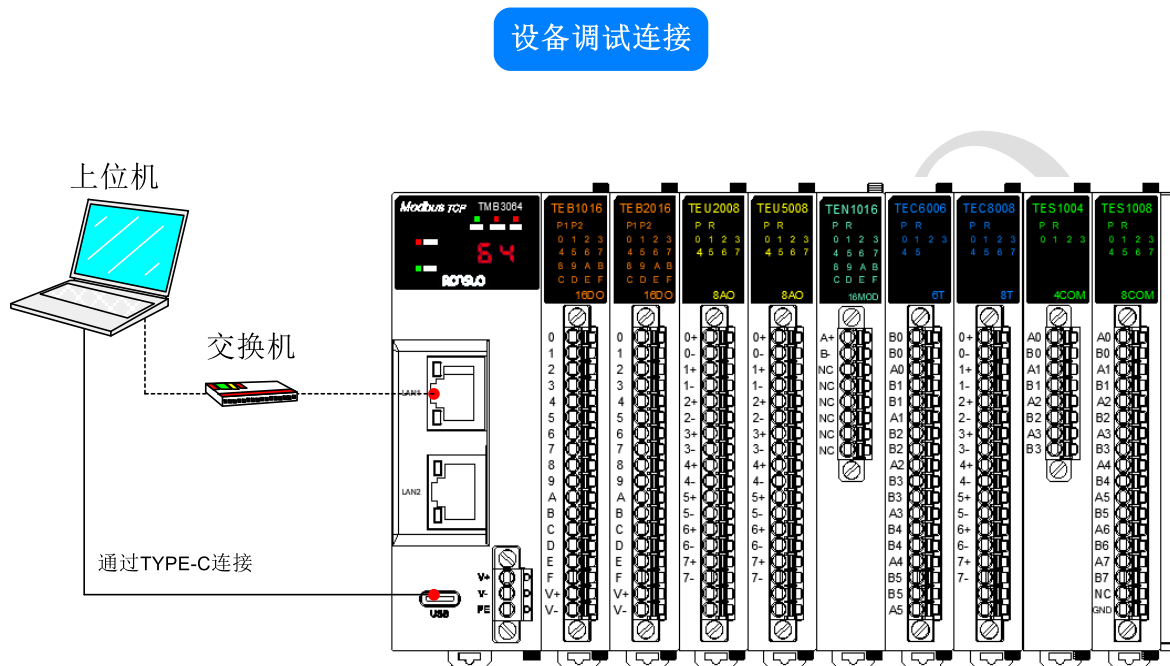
设备调试连接

上位机

交换机

通过TYPE-C连接

Modbus TCP TMB3064

64

RONGLO

LAN1

LAN2

USB

V+
V-
FE

TEB1016
P1 P2
0 1 2 3
4 5 6 7
8 9 A B
C D E F
16DO

0 1 2 3 4 5 6 7 8 9 A B C D E F V+ V-

TEB2016
P1 P2
0 1 2 3
4 5 6 7
8 9 A B
C D E F
16DO

0 1 2 3 4 5 6 7 8 9 A B C D E F V+ V-

TEU2008
P R
0 1 2 3
4 5 6 7
8AO

0+ 0- 1+ 1- 2+ 2- 3+ 3- 4+ 4- 5+ 5- 6+ 6- 7+ 7-

TEU5008
P R
0 1 2 3
4 5 6 7
8AO

0+ 0- 1+ 1- 2+ 2- 3+ 3- 4+ 4- 5+ 5- 6+ 6- 7+ 7-

TEN1016
P R
0 1 2 3
4 5 6 7
8 9 A B
C D E F
16MOD

A+ B- NC NC NC NC NC NC

TEC6006
P R
0 1 2 3
4 5
6T

B0 B0 A0 B1 B1 A1 B2 B2 A2 B3 B3 A3 B4 B4 A4 B5 B5 A5

TEC8008
P R
0 1 2 3
4 5 6 7
8T

0+ 0- 1+ 1- 2+ 2- 3+ 3- 4+ 4- 5+ 5- 6+ 6- 7+ 7-

TES1004
P R
0 1 2 3
4COM

A0 B0 A1 B1 A2 B2 A3 B3

TES1008
P R
0 1 2 3
4 5 6 7
8COM

A0 B0 A1 B1 A2 B2 A3 B3 A4 B4 A5 B5 A6 B6 A7 B7 NC GND